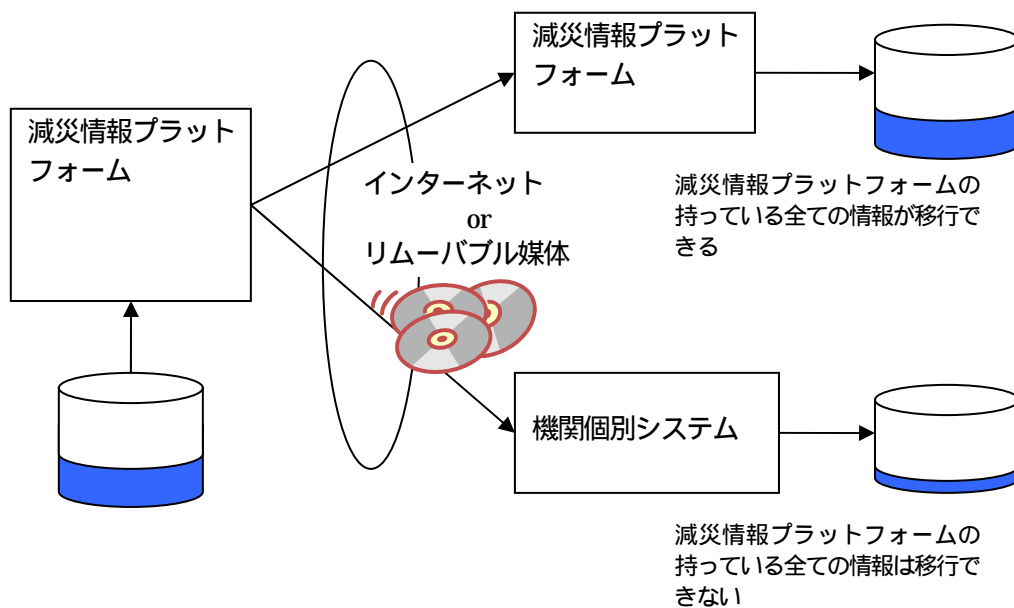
減災情報プラットフォーム

減災情報プラットフォーム

インターネット
or
リムーバブル媒体

減災情報プラットフォームの持っている全ての情報が移行できる

機関個別システム

減災情報プラットフォームの持っている全ての情報は移行できない